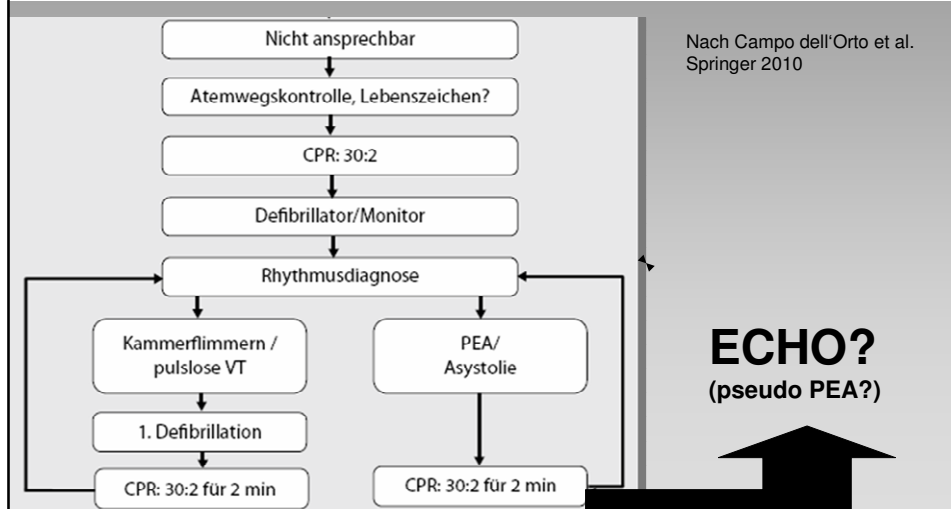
Nicht ansprechbar

Atemwegskontrolle, Lebenszeichen?

CPR: 30:2

Defibrillator/Monitor

Rhythmusdiagnose

Kammerflimmern / pulslose VT

PEA/ Asystolie

1. Defibrillation

CPR: 30:2 für 2 min

CPR: 30:2 für 2 min

Nach Campo dell'Orto et al. Springer 2010

ECHO?
(pseudo PEA?)